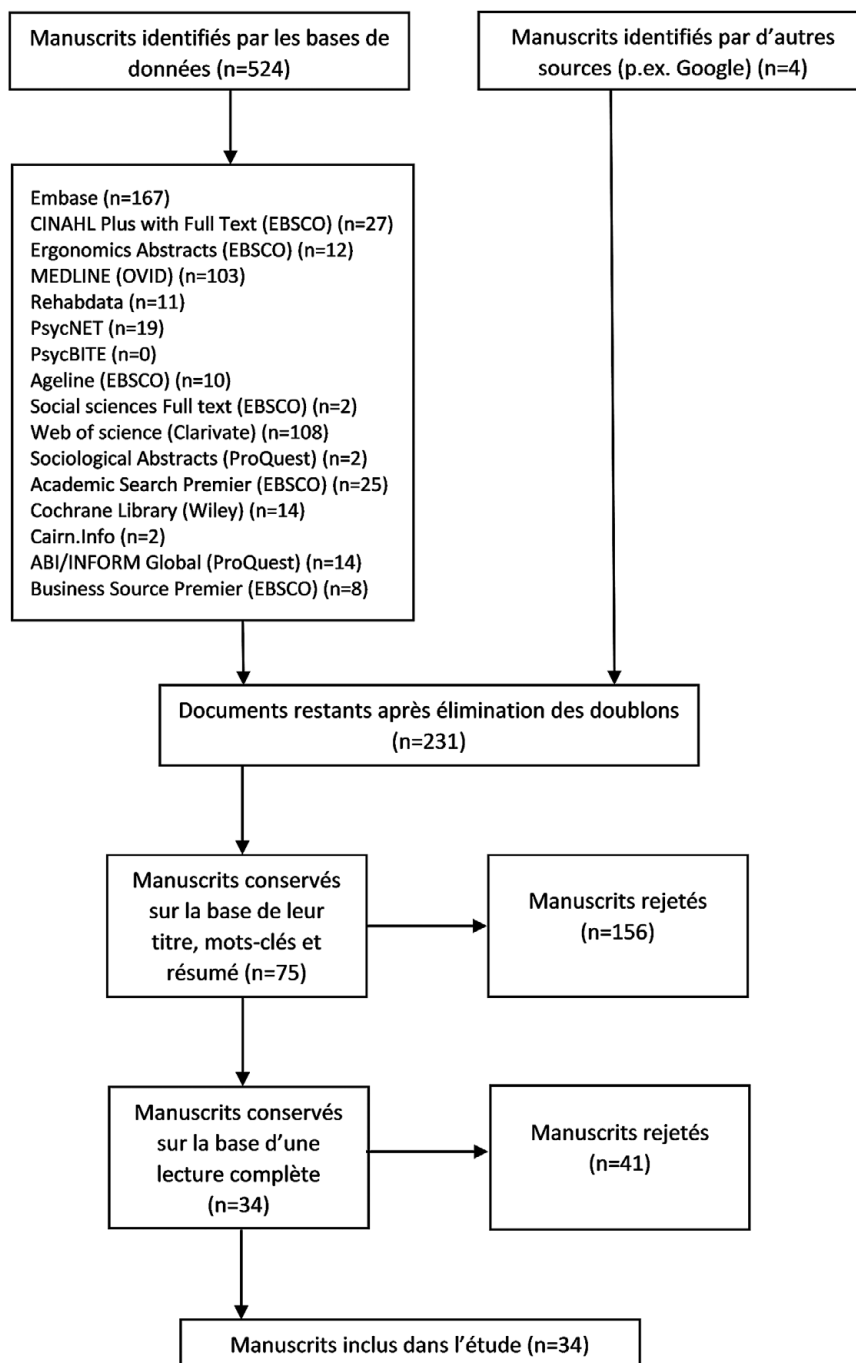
Manuscrits identifiés par les bases de données (n=524)

Manuscrits identifiés par d’autres sources (p.ex. Google) (n=4)

Embase (n=167)
CINAHL Plus with Full Text (EBSCO) (n=27)
Ergonomics Abstracts (EBSCO) (n=12)
MEDLINE (OVID) (n=103)
Rehabdata (n=11)
PsycNET (n=19)
PsycBITE (n=0)
Ageline (EBSCO) (n=10)
Social sciences Full text (EBSCO) (n=2)
Web of science (Clarivate) (n=108)
Sociological Abstracts (ProQuest) (n=2)
Academic Search Premier (EBSCO) (n=25)
Cochrane Library (Wiley) (n=14)
Cairn.Info (n=2)
ABI/INFORM Global (ProQuest) (n=14)
Business Source Premier (EBSCO) (n=8)

Documents restants après élimination des doublons (n=231)

Manuscrits conservés sur la base de leur titre, mots-clés et résumé (n=75)

Manuscrits rejetés (n=156)

Manuscrits conservés sur la base d’une lecture complète (n=34)

Manuscrits rejetés (n=41)

Manuscrits inclus dans l’étude (n=34)